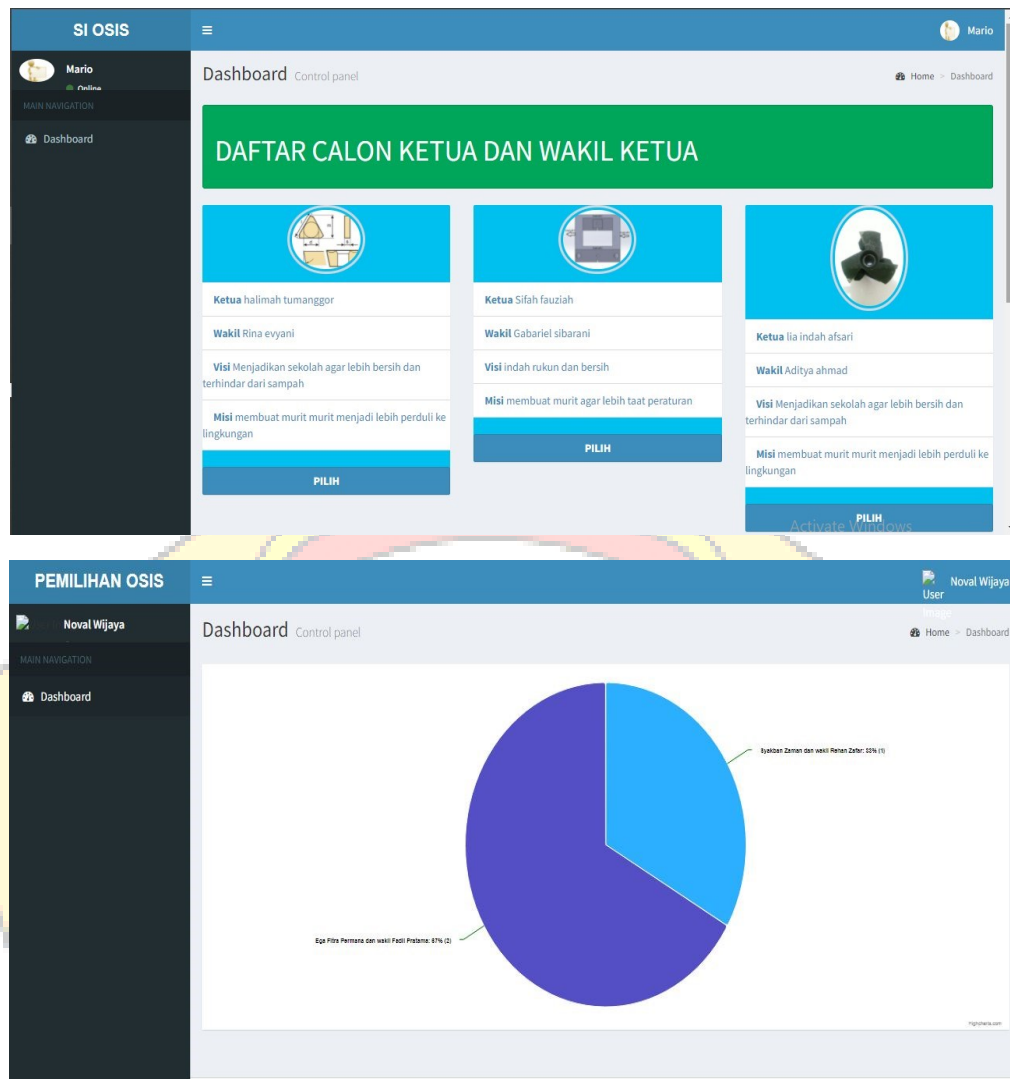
SI OSIS

Mario

Mario
Online

MAIN NAVIGATION

Dashboard

Dashboard Control panel

Home > Dashboard

DAFTAR CALON KETUA DAN WAKIL KETUA

Ketua halimah tumanggor

Wakil Rina evyani

Visi Menjadikan sekolah agar lebih bersih dan terhindar dari sampah

Misi membuat murit murit menjadi lebih perduli ke lingkungan

PILIH

Ketua Sifah fauziah

Wakil Gabariel sibarani

Visi indah rukun dan bersih

Misi membuat murit agar lebih taat peraturan

PILIH

Ketua lia indah afsari

Wakil Aditya ahmad

Visi Menjadikan sekolah agar lebih bersih dan terhindar dari sampah

Misi membuat murit murit menjadi lebih perduli ke lingkungan

PILIH

Activate Windows

PEMILIHAN OSIS

User Image Noval Wijaya

Noval Wijaya

MAIN NAVIGATION

Dashboard

Dashboard Control panel

Home > Dashboard

Syakban Zaman dan wakil Rehan Zafar: 33% (1)

Ega Fitra Permana dan wakil Fadil Pratama: 67% (2)

Highcharts.com